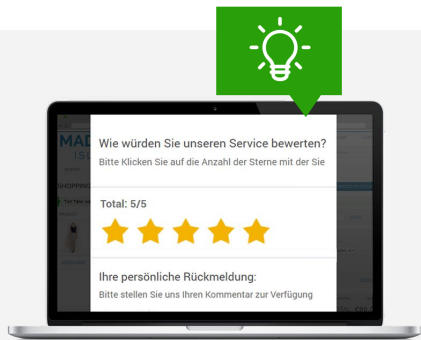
Wie würden Sie unseren Service bewerten?
Bitte Klicken Sie auf die Anzahl der Sterne mit der Sie

Total: 5/5

Ihre persönliche Rückmeldung:
Bitte stellen Sie uns Ihren Kommentar zur Verfügung

MAD
I S
SHOPPIN